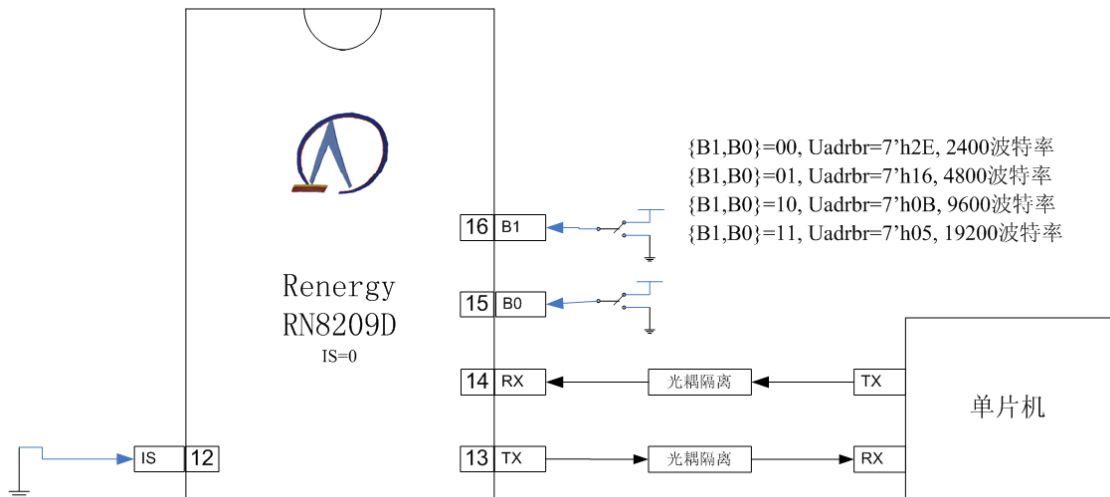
{B1,B0}=00, Uadrbr=7’h2E, 2400波特率
{B1,B0}=01, Uadrbr=7’h16, 4800波特率
{B1,B0}=10, Uadrbr=7’h0B, 9600波特率
{B1,B0}=11, Uadrbr=7’h05, 19200波特率

16 B1

15 B0

Renergy
RN8209D
IS=0

14 RX

光耦隔离

TX

单片机

IS 12

13 TX

光耦隔离

RX